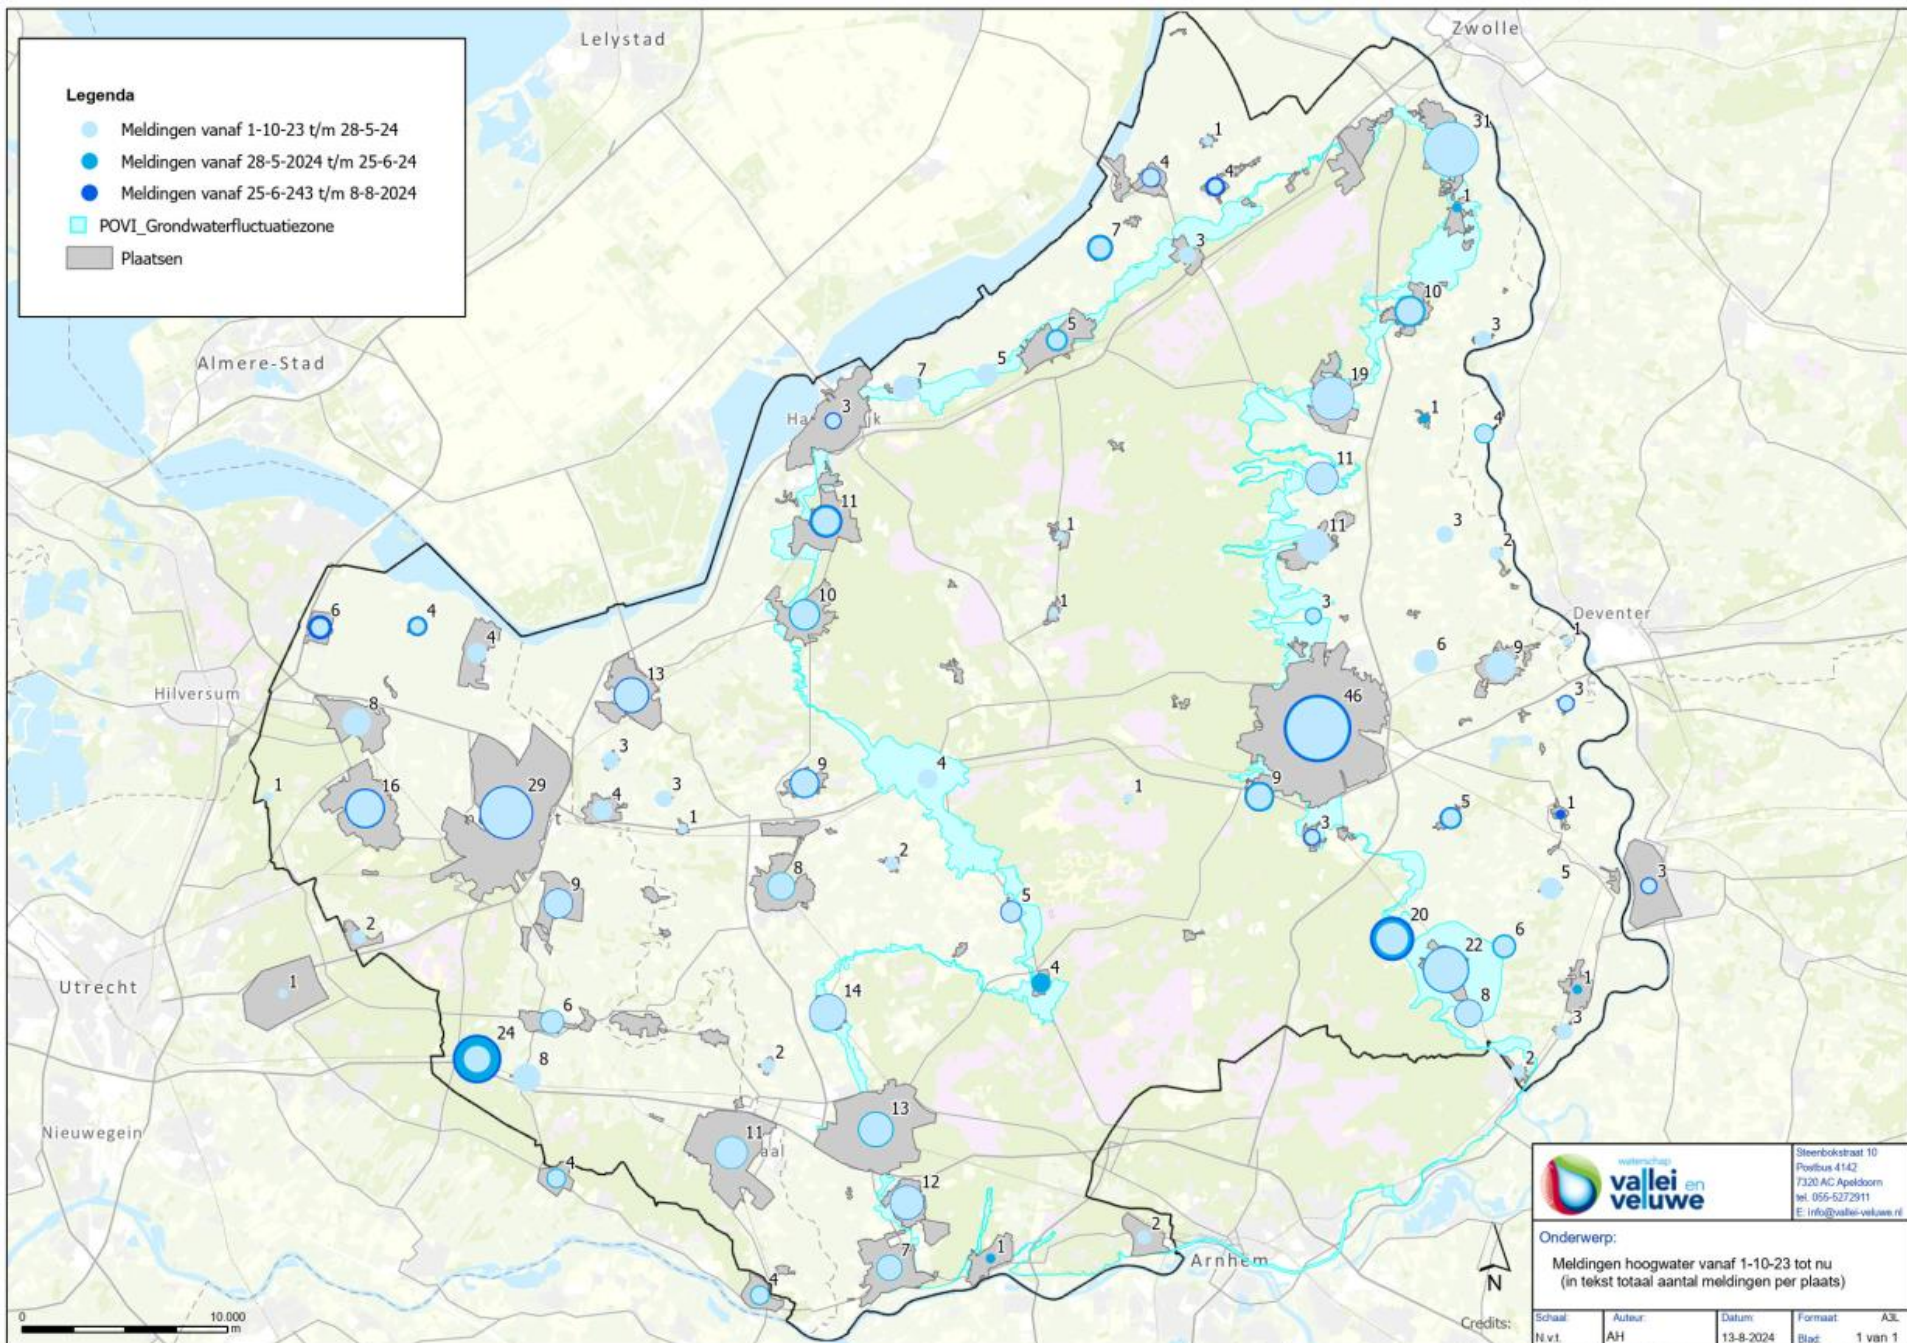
Legenda
Meldingen vanaf 1-10-23 t/m 28-5-24
Meldingen vanaf 28-5-2024 t/m 25-6-24
Meldingen vanaf 25-6-243 t/m 8-8-2024
POVI_Grondwaterfluctuatiezone
Plaatsen

Lelystad
Zwolle
Almere-Stad
Hilversum
Utrecht
Nieuwegein
Deventer
Arnhem
Ha jk

31 1 4 4 1 7 3 10 3 5 5 7 19 1 4 3 11 11 3 2 1 1 3 6 4 4 6 10 13 9 1 8 3 46 1 9 4 3 4 16 29 1 4 9 3 1 5 1 3 2 8 5 9 3 5 2 20 6 22 1 4 14 8 3 1 6 2 24 8 2 13 11 4 12 2 7 1 4

0 10.000 m

waterschap
vallei en veluwe
Steenbokstraat 10
Postbus 4142
7320 AC Apeldoorn
tel. 055-5272911
E: info@vallei-veluwe.nl

Onderwerp:
Meldingen hoogwater vanaf 1-10-23 tot nu
(in tekst totaal aantal meldingen per plaats)

N
Credits:

| Schaal: | Auteur: | Datum: | Formaat: A3L |
|---|---|---|---|
| N.v.t. | AH | 13-8-2024 | Blad: 1 van 1 |